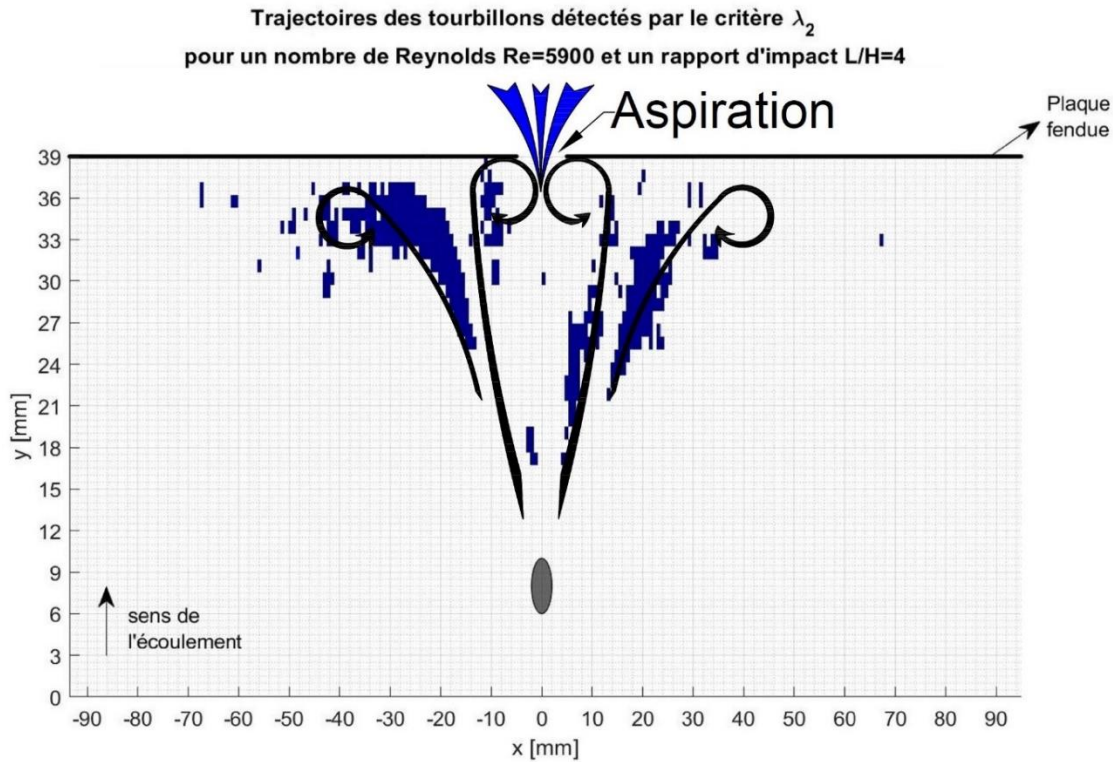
Trajectoires des tourbillons détectés par le critère $\lambda_2$

pour un nombre de Reynolds Re=5900 et un rapport d'impact L/H=4

Aspiration

Plaque fendue

y [mm]

39
36
33
30
27
24
21
18
15
12
9
6
3
0

sens de l'écoulement

-90 -80 -70 -60 -50 -40 -30 -20 -10 0 10 20 30 40 50 60 70 80 90

x [mm]